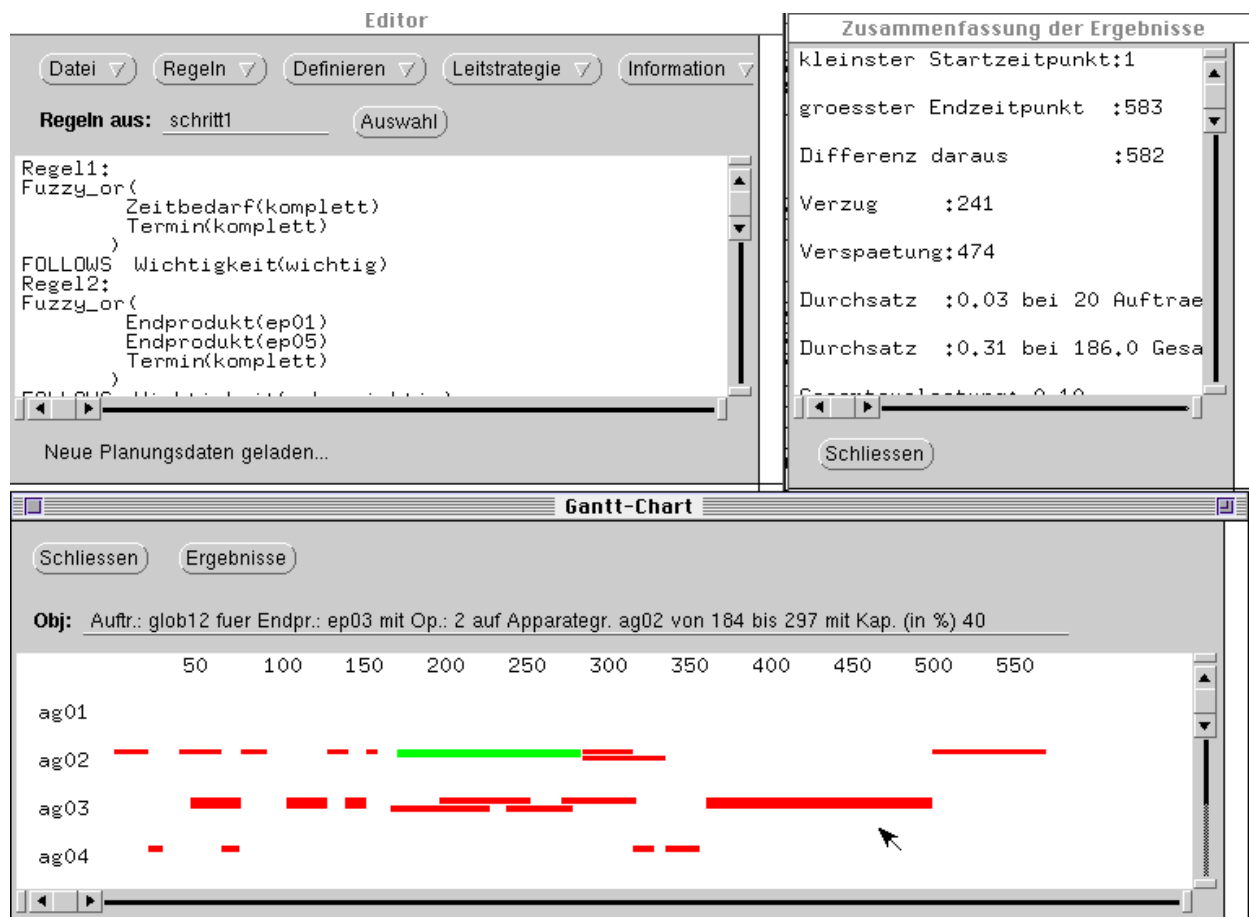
Editor

Datei
Regeln
Definieren
Leitstrategie
Information

Regeln aus: schritt1
Auswahl

Regel1:
Fuzzy_or(
Zeitbedarf(komplett)
Termin(komplett)
)
FOLLOWS Wichtigkeit(wichtig)
Regel2:
Fuzzy_or(
Endprodukt(ep01)
Endprodukt(ep05)
Termin(komplett)
)
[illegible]

Neue Planungsdaten geladen...

Zusammenfassung der Ergebnisse

kleinster Startzeitpunkt:1

groesster Endzeitpunkt :583

Differenz daraus :582

Verzug :241

Verspaetung:474

Durchsatz :0.03 bei 20 Auftrae

Durchsatz :0.31 bei 186.0 Gesa

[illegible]

Schliessen

Gantt-Chart

Schliessen
Ergebnisse

Obj: Auftr.: glob12 fuer Endpr.: ep03 mit Op.: 2 auf Apparategr. ag02 von 184 bis 297 mit Kap. (in %) 40

50 100 150 200 250 300 350 400 450 500 550

ag01
ag02
ag03
ag04